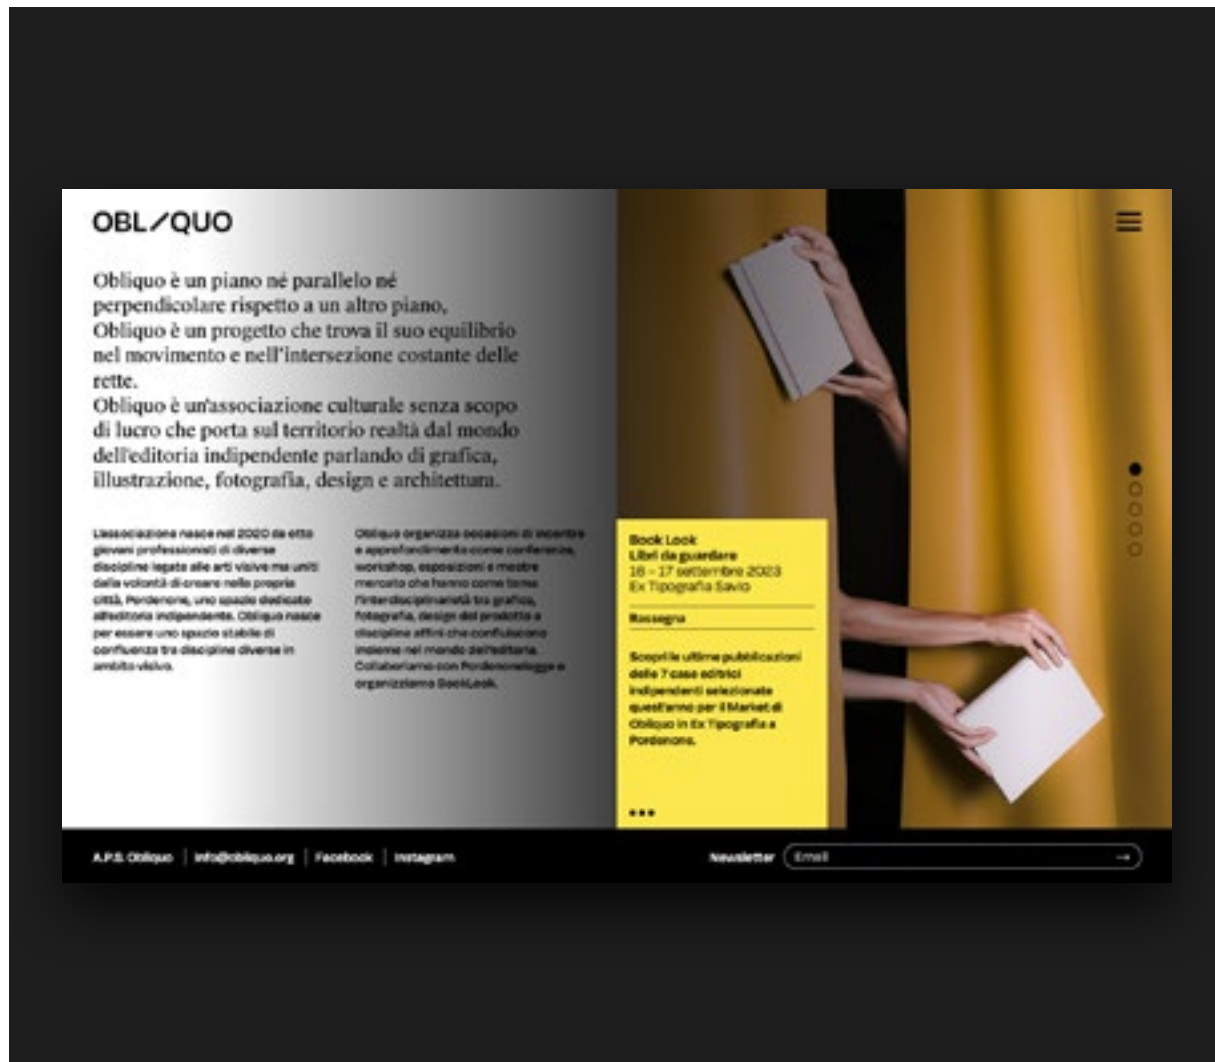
OBL/QUO

Obliquo è un piano né parallelo né perpendicolare rispetto a un altro piano, Obliquo è un progetto che trova il suo equilibrio nel movimento e nell'intersezione costante delle rette.
Obliquo è un'associazione culturale senza scopo di lucro che porta sul territorio realtà dal mondo dell'editoria indipendente parlando di grafica, illustrazione, fotografia, design e architettura.

L'associazione nasce nel 2020 da otto giovani professionisti di diverse discipline legate alle arti visive ma uniti dalla volontà di creare nella propria città, Pordenone, uno spazio dedicato all'editoria indipendente. Obliquo nasce per essere uno spazio stabile di confluenza tra discipline diverse in ambito visivo.

Obliquo organizza occasioni di incontro e approfondimento come conferenze, workshop, esposizioni e mostre mercato che hanno come tema l'interdisciplinarietà tra grafica, fotografia, design del prodotto e discipline affini che confluiscono insieme nel mondo dell'editoria. Collaboriamo con Pordenonelegge e organizziamo BookLook.

Book Look
Libri da guardare
16 – 17 settembre 2023
Ex Tipografia Savio

Rassegna

Scopri le ultime pubblicazioni delle 7 case editrici indipendenti selezionate quest'anno per il Market di Obliquo in Ex Tipografia a Pordenone.

•••

A.P.S. Obliquo | info@obliquo.org | Facebook | Instagram

Newsletter Email →